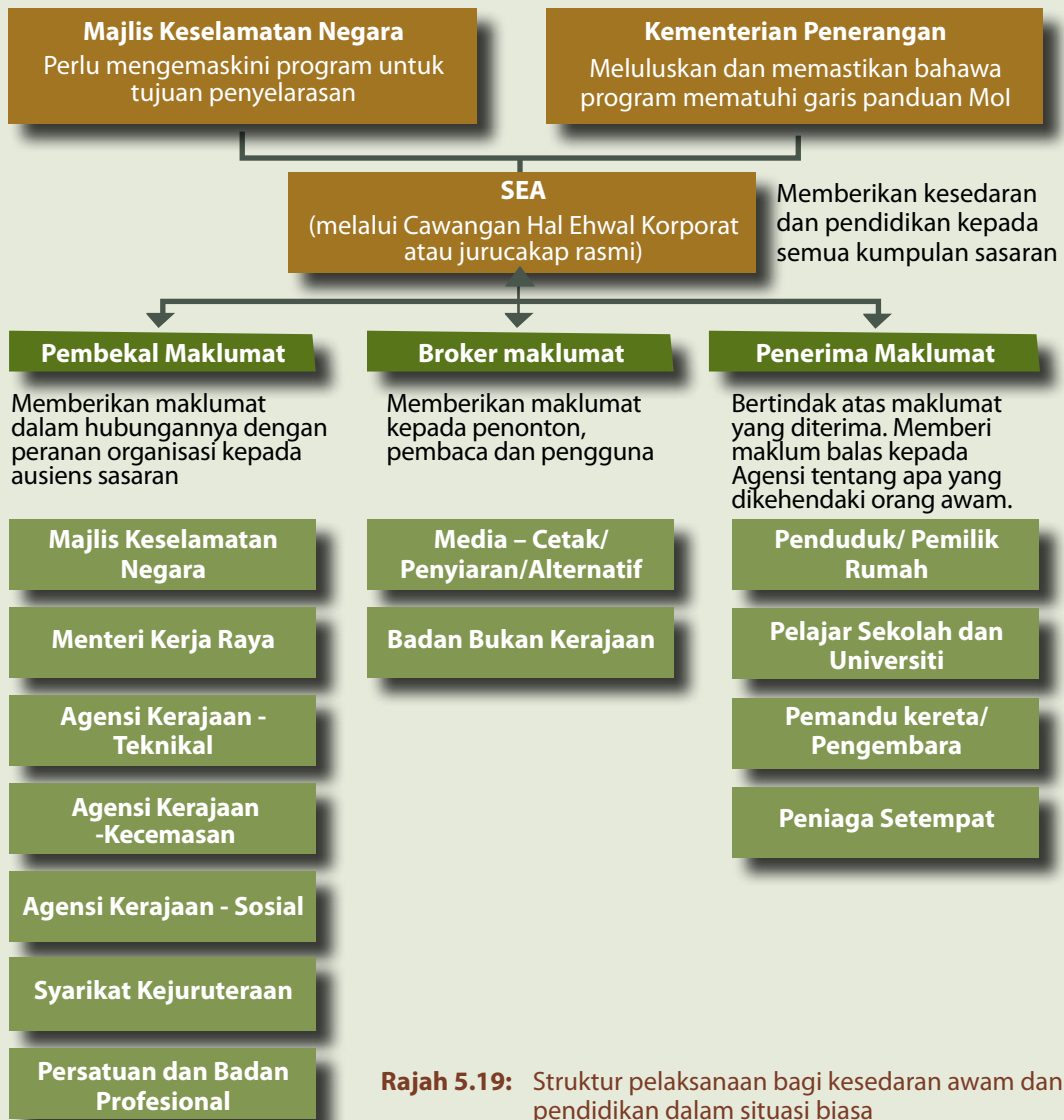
Majlis Keselamatan Negara
Perlu mengemaskini program untuk tujuan penyelarasan

Kementerian Penerangan
Meluluskan dan memastikan bahawa program mematuhi garis panduan MoI

SEA
(melalui Cawangan Hal Ehwal Korporat atau jurucakap rasmi)

Memberikan kesedaran dan pendidikan kepada semua kumpulan sasaran

Pembekal Maklumat

Memberikan maklumat dalam hubungannya dengan peranan organisasi kepada ausiens sasaran

Majlis Keselamatan Negara

Menteri Kerja Raya

Agensi Kerajaan - Teknikal

Agensi Kerajaan -Kecemasan

Agensi Kerajaan - Sosial

Syarikat Kejuruteraan

Persatuan dan Badan Profesional

Broker maklumat

Memberikan maklumat kepada penonton, pembaca dan pengguna

Media – Cetak/ Penyiaran/Alternatif

Badan Bukan Kerajaan

Penerima Maklumat

Bertindak atas maklumat yang diterima. Memberi maklum balas kepada Agensi tentang apa yang dikehendaki orang awam.

Penduduk/ Pemilik Rumah

Pelajar Sekolah dan Universiti

Pemandu kereta/ Pengembara

Peniaga Setempat

Rajah 5.19: Struktur pelaksanaan bagi kesedaran awam dan pendidikan dalam situasi biasa